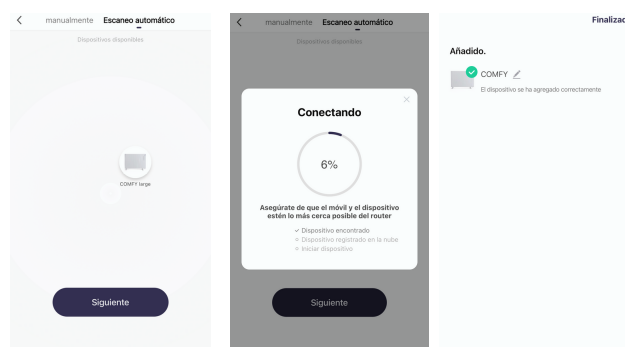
manualmente Escaneo automático

Dispositivos disponibles

COMFY large

Siguiente

manualmente Escaneo automático

Dispositivos disponibles

Conectando

6%

Asegúrate de que el móvil y el dispositivo estén lo más cerca posible del router

✓ Dispositivo encontrado
Dispositivo registrado en la nube
Iniciar dispositivo

Siguiente

Finaliz

Añadido.

COMFY

El dispositivo se ha agregado correctamente